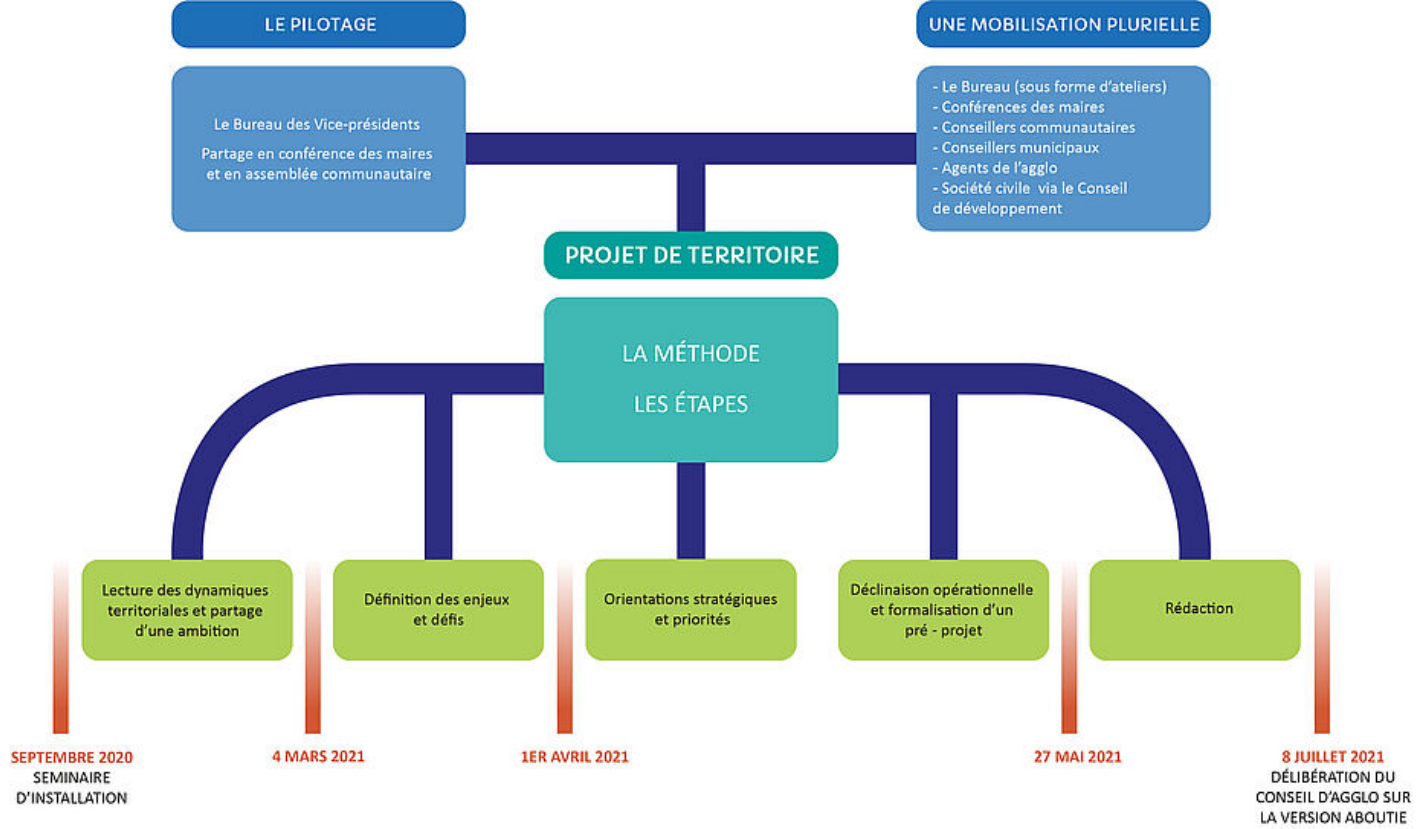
LE PILOTAGE

Le Bureau des Vice-présidents

Partage en conférence des maires et en assemblée communautaire

UNE MOBILISATION PLURIELLE

- Le Bureau (sous forme d'ateliers)
- Conférences des maires
- Conseillers communautaires
- Conseillers municipaux
- Agents de l'agglo
- Société civile via le Conseil de développement

PROJET DE TERRITOIRE

LA MÉTHODE

LES ÉTAPES

Lecture des dynamiques territoriales et partage d'une ambition

Définition des enjeux et défis

Orientations stratégiques et priorités

Déclinaison opérationnelle et formalisation d'un pré - projet

Rédaction

SEPTEMBRE 2020
SEMINAIRE D'INSTALLATION

4 MARS 2021

1ER AVRIL 2021

27 MAI 2021

8 JUILLET 2021
DÉLIBÉRATION DU CONSEIL D'AGGLO SUR LA VERSION ABOUTIE